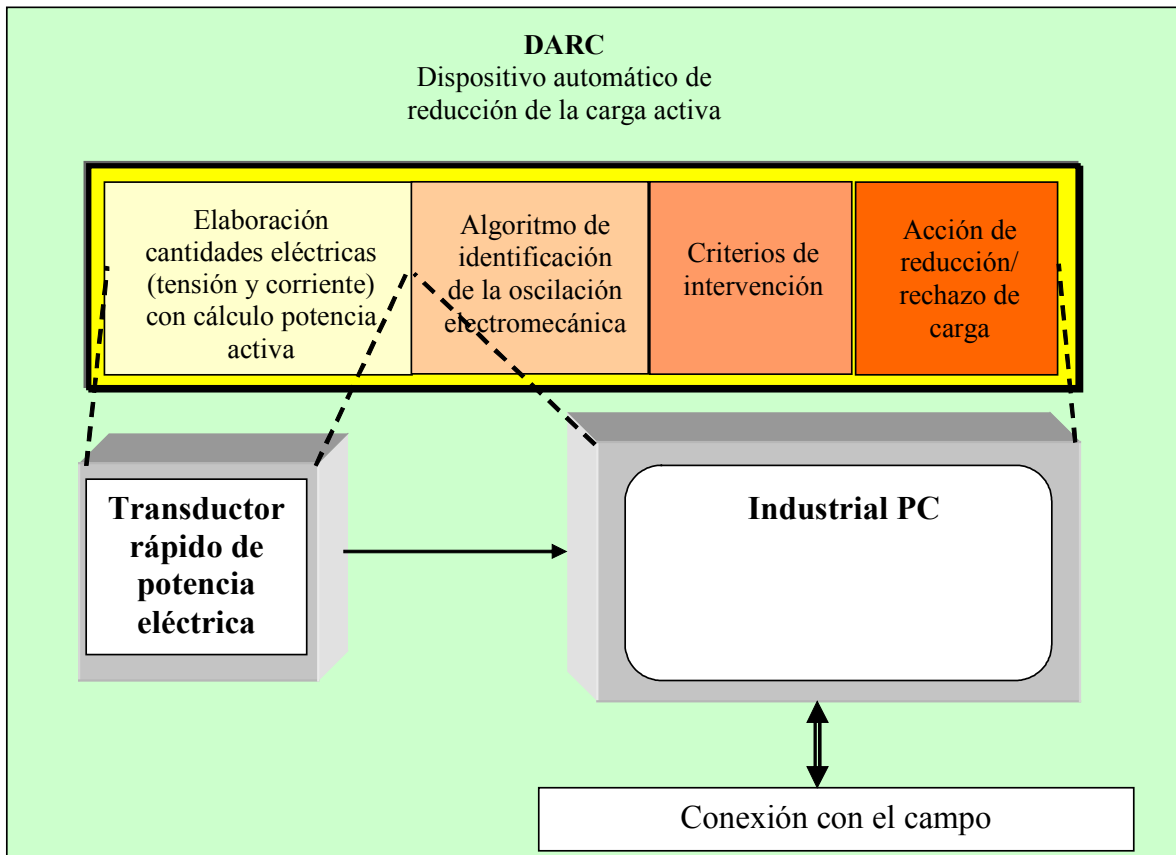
DARC
Dispositivo automático de reducción de la carga activa

Elaboración cantidades eléctricas (tensión y corriente) con cálculo potencia activa

Algoritmo de identificación de la oscilación electromecánica

Criterios de intervención

Acción de reducción/ rechazo de carga

Transductor rápido de potencia eléctrica

Industrial PC

Conexión con el campo